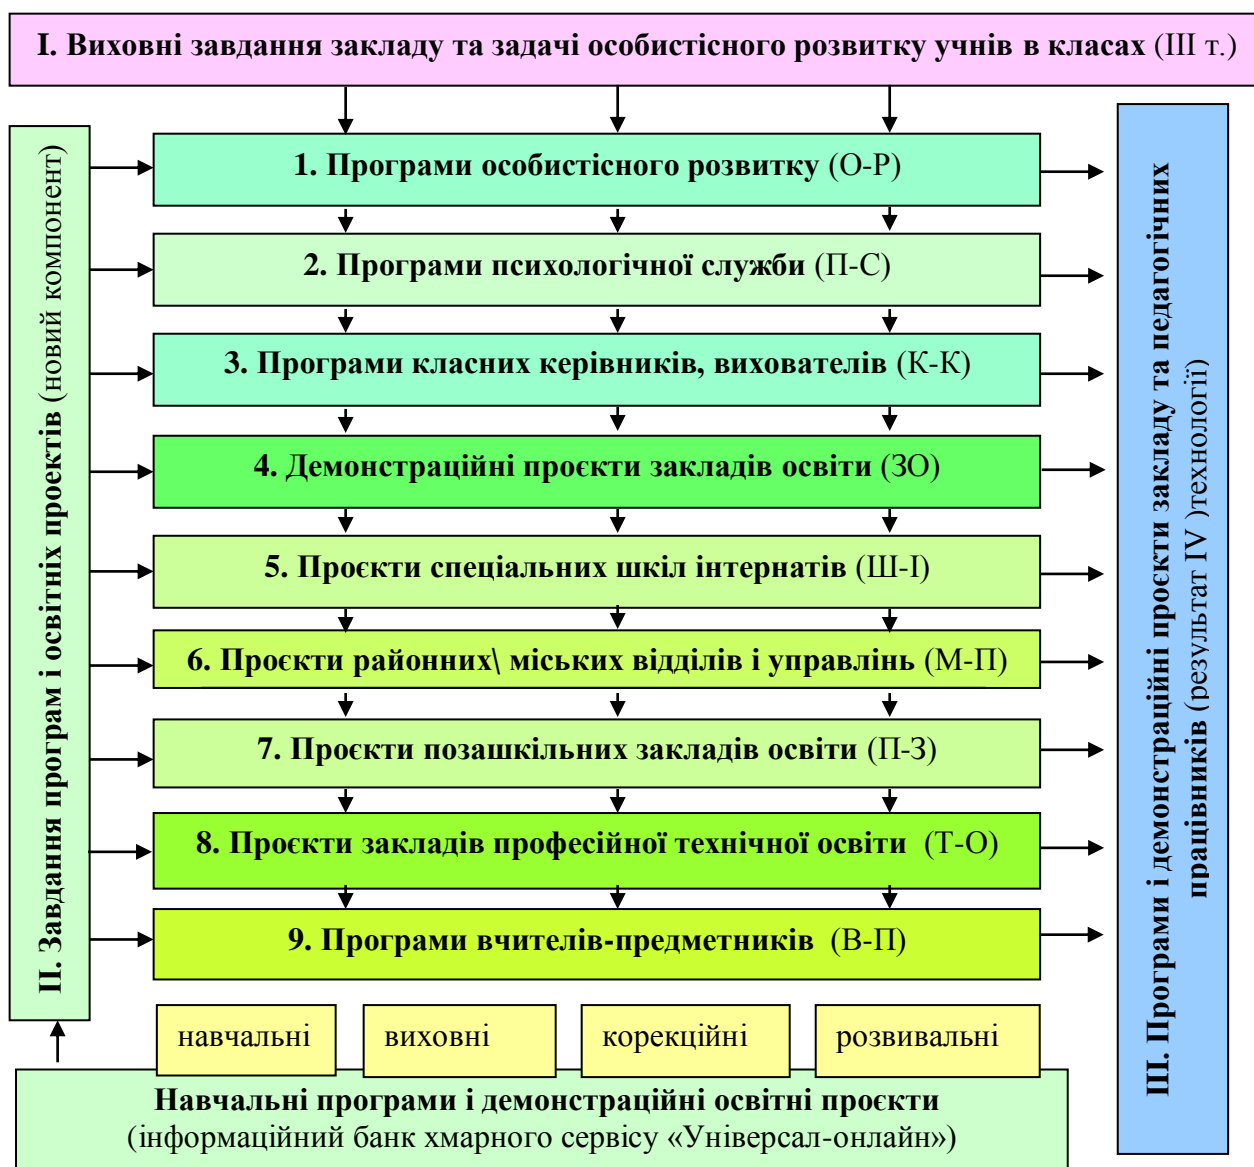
I. Виховні завдання закладу та задачі особистісного розвитку учнів в класах (ІІІ т.)

II. Завдання програм і освітніх проєктів (новий компонент)

1. Програми особистісного розвитку (О-Р)

2. Програми психологічної служби (П-С)

3. Програми класних керівників, вихователів (К-К)

4. Демонстраційні проєкти закладів освіти (ЗО)

5. Проєкти спеціальних шкіл інтернатів (Ш-І)

6. Проєкти районних\ міських відділів і управлінь (М-П)

7. Проєкти позашкільних закладів освіти (П-З)

8. Проєкти закладів професійної технічної освіти (Т-О)

9. Програми вчителів-предметників (В-П)

III. Програми і демонстраційні проєкти закладу та педагогічних працівників (результат IV )технології)

навчальні

виховні

корекційні

розвивальні

Навчальні програми і демонстраційні освітні проєкти
(інформаційний банк хмарного сервісу «Універсал-онлайн»)